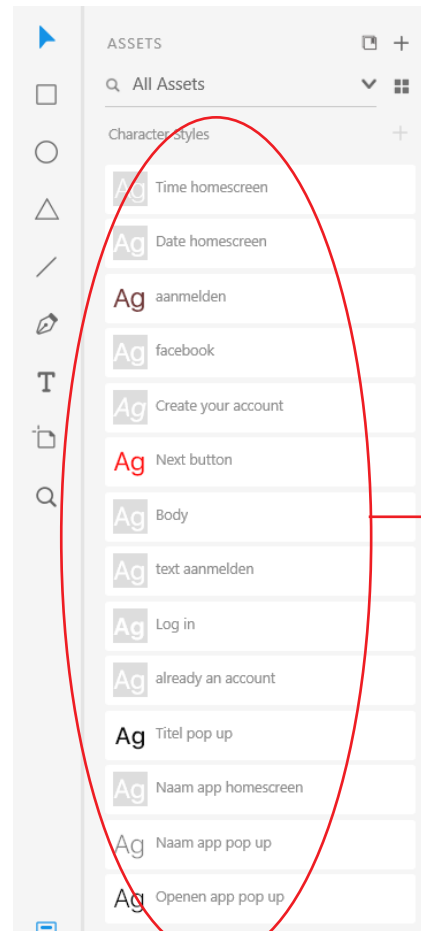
ASSETS

All Assets

Character Styles

Ag Time homescreen

Ag Date homescreen

Ag aanmelden

Ag facebook

Ag Create your account

Ag Next button

Ag Body

Ag text aanmelden

Ag Log in

Ag already an account

Ag Titel pop up

Ag Naam app homescreen

Ag Naam app pop up

Ag Openen app pop up